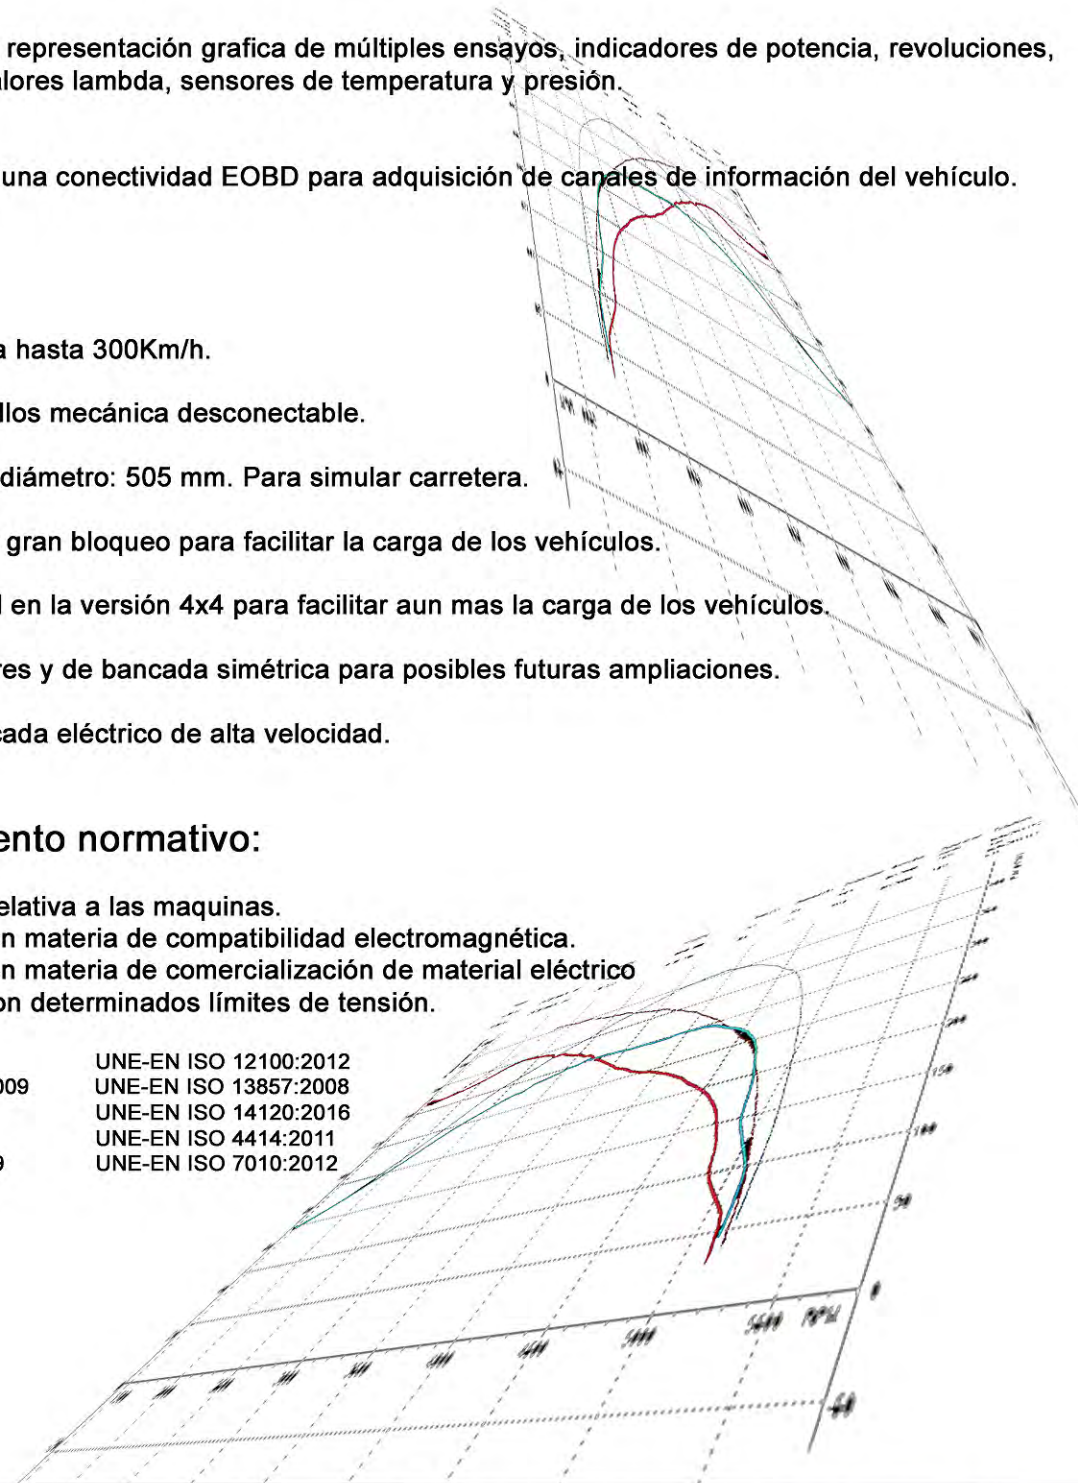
representación grafica de múltiples ensayos, indicadores de potencia, revoluciones, lores lambda, sensores de temperatura y presión.

una conectividad EOBD para adquisición de canales de información del vehículo.

a hasta 300Km/h.

llos mecánica desconectable.

diámetro: 505 mm. Para simular carretera.

gran bloqueo para facilitar la carga de los vehículos.

en la versión 4x4 para facilitar aun mas la carga de los vehículos.

res y de bancada simétrica para posibles futuras ampliaciones.

cada eléctrico de alta velocidad.

ento normativo:

elativa a las maquinas.
n materia de compatibilidad electromagnética.
n materia de comercialización de material eléctrico
on determinados límites de tensión.

UNE-EN ISO 12100:2012
009 UNE-EN ISO 13857:2008
UNE-EN ISO 14120:2016
UNE-EN ISO 4414:2011
9 UNE-EN ISO 7010:2012

RPM